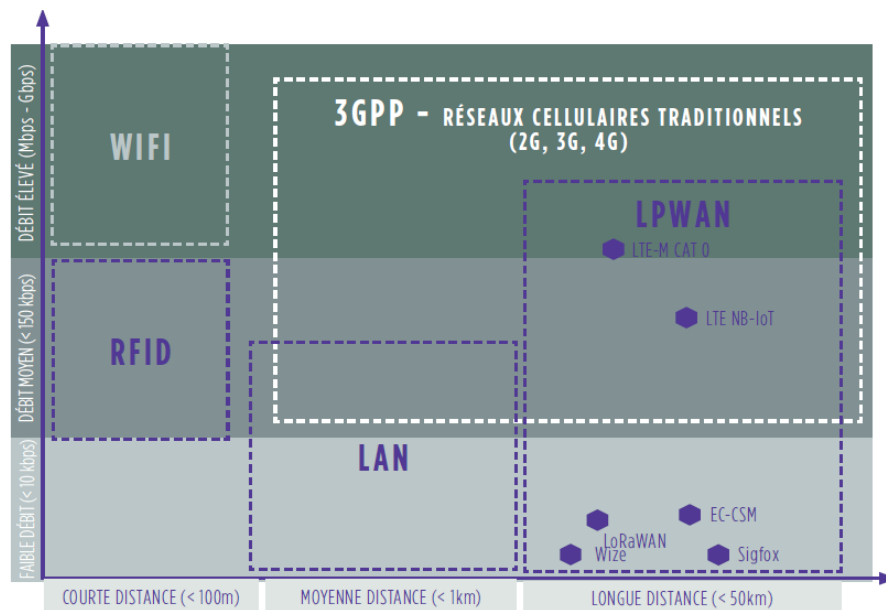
DÉBIT ÉLEVÉ (Mbps - Gbps)

DÉBIT MOYEN (< 150 kbps)

FAIBLE DÉBIT (< 10 kbps)

WIFI

3GPP - RÉSEAUX CELLULAIRES TRADITIONNELS (2G, 3G, 4G)

LPWAN

LTE-M CAT 0

LTE NB-IoT

RFID

LAN

LoRaWAN

EC-GSM

Wize

Sigfox

COURTE DISTANCE (< 100m)

MOYENNE DISTANCE (< 1km)

LONGUE DISTANCE (< 50km)